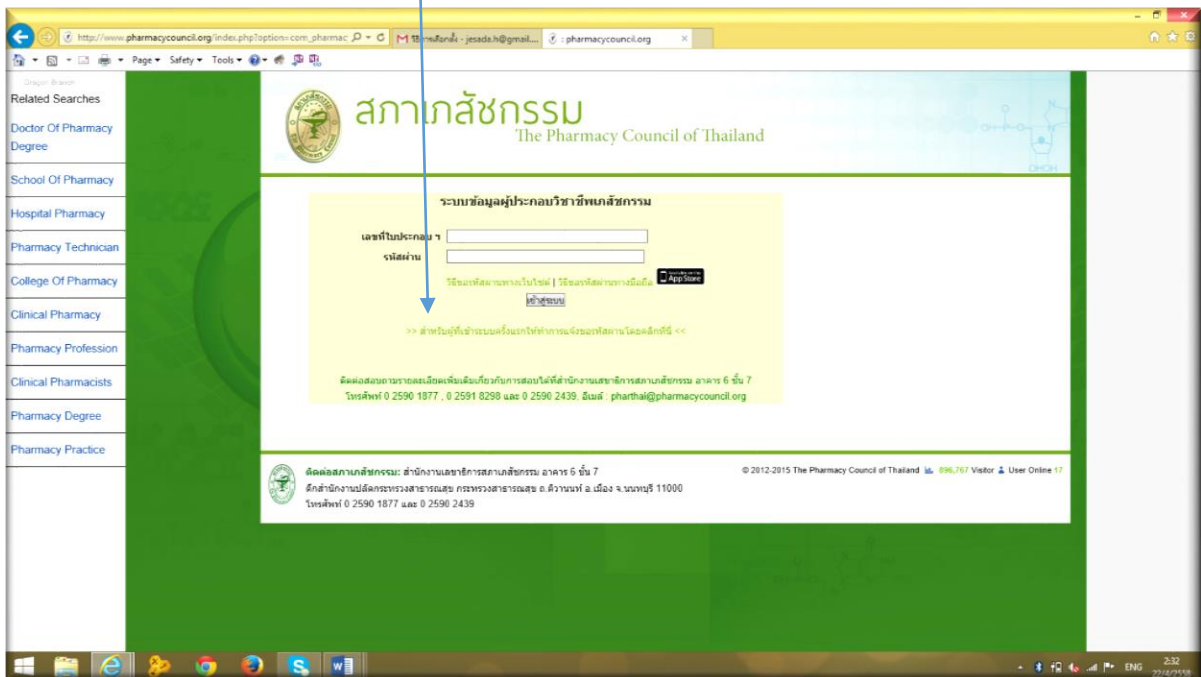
http://www.pharmacycouncil.org/index.php?option=com_pharmac
M 1ร้านเลือกตั้ง - jesada.h@gmail....
: pharmacycouncil.org

Page ▾ Safety ▾ Tools ▾

Related Searches

Doctor Of Pharmacy Degree

School Of Pharmacy

Hospital Pharmacy

Pharmacy Technician

College Of Pharmacy

Clinical Pharmacy

Pharmacy Profession

Clinical Pharmacists

Pharmacy Degree

Pharmacy Practice

สภาเภสัชกรรม
The Pharmacy Council of Thailand

ระบบข้อมูลผู้ประกอบวิชาชีพเภสัชกรรม

เลขที่ใบประกอบ ฯ
รหัสผ่าน

วิธีขอรหัสผ่านทางเว็บไซต์ | วิธีขอรหัสผ่านทางมือถือ App Store

เข้าสู่ระบบ

>> สำหรับผู้ที่เข้าระบบครั้งแรกให้ทำการแจ้งขอรหัสผ่านโดยคลิกที่นี่ <<

ติดต่อสอบถามรายละเอียดเพิ่มเติมเกี่ยวกับการสอบได้ที่สำนักงานเลขาธิการสภาเภสัชกรรม อาคาร 6 ชั้น 7
โทรศัพท์ 0 2590 1877 , 0 2591 8298 และ 0 2590 2439, อีเมล์ : pharthai@pharmacycouncil.org

ติดต่อสภาเภสัชกรรม: สำนักงานเลขาธิการสภาเภสัชกรรม อาคาร 6 ชั้น 7
ตึกสำนักงานปลัดกระทรวงสาธารณสุข กระทรวงสาธารณสุข ถ.ติวานนท์ อ.เมือง จ.นนทบุรี 11000
โทรศัพท์ 0 2590 1877 และ 0 2590 2439

© 2012-2015 The Pharmacy Council of Thailand 896,767 Visitor User Online 17

ENG 2:32 22/4/2558